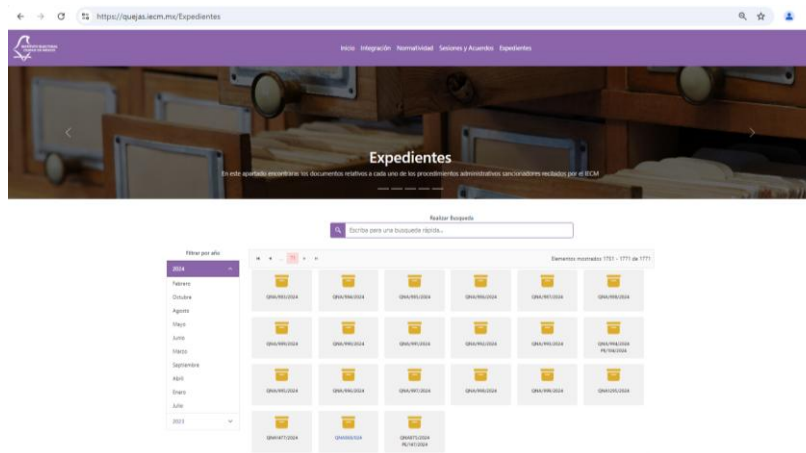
https://quejas.iecm.mx/Expedientes

Inicio Integración Normatividad Sesiones y Acuerdos Expedientes

Expedientes

En este apartado encontrarás los documentos relativos a cada uno de los procedimientos administrativos sancionadores recibidos por el IECM

Realizar Busqueda

Escriba para una busqueda rápida...

Filtrar por año

2024

Febrero
Octubre
Agosto
Mayo
Junio
Marzo
Septiembre
Abril
Enero
Julio

2023

Elementos mostrados 1751 - 1771 de 1771

QNA/993/2024 QNA/994/2024 QNA/995/2024 QNA/996/2024 QNA/997/2024 QNA/998/2024

QNA/989/2024 QNA/990/2024 QNA/991/2024 QNA/992/2024 QNA/993/2024 QNA/994/2024 PE/104/2024

QNA/995/2024 QNA/996/2024 QNA/997/2024 QNA/998/2024 QNA/998/2024 QNA/1295/2024

QNA/1477/2024 QNA/800/2024 QNA/071/2024 PE/147/2024